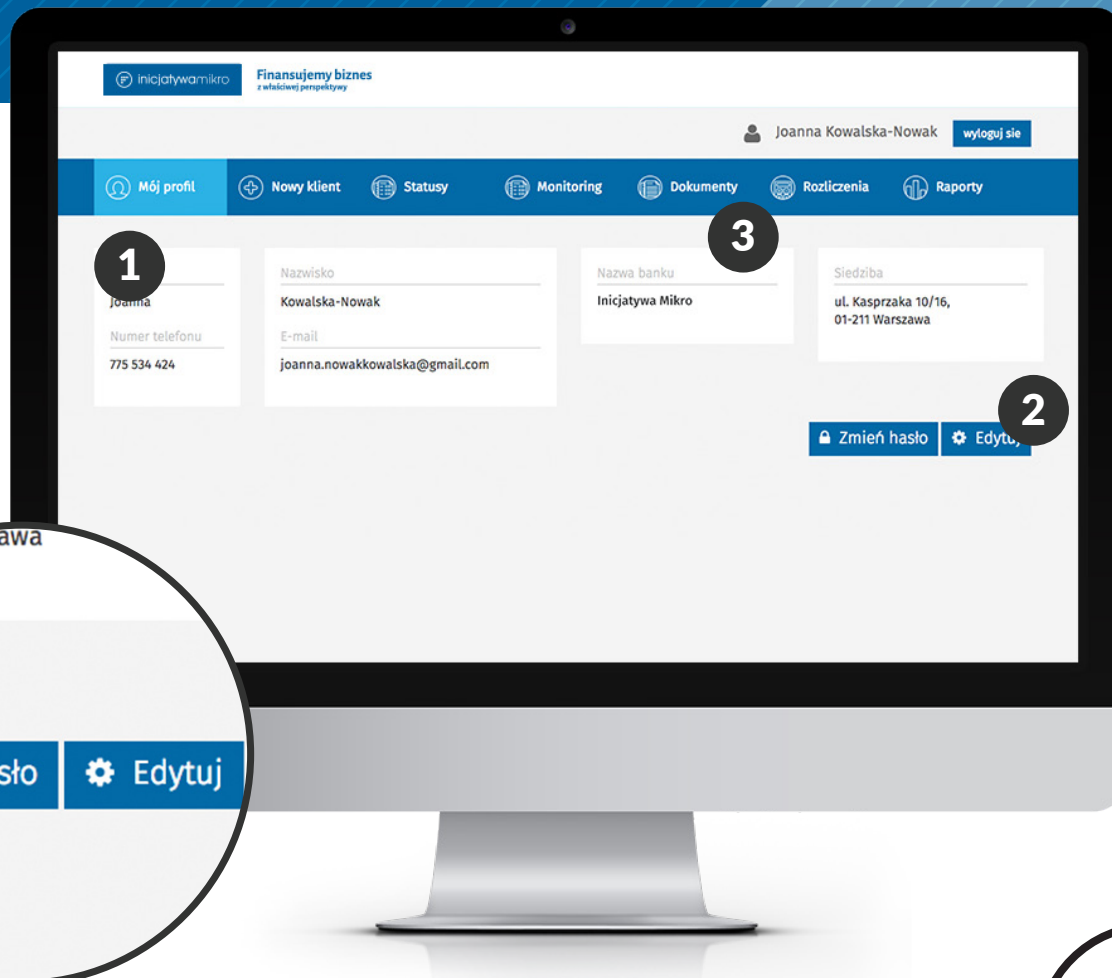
inicjatywamikro Finansujemy biznes z właściwej perspektywy

Joanna Kowalska-Nowak wyloguj sie

Mój profil Nowy klient Statusy Monitoring Dokumenty Rozliczenia Raporty

1

Joanna
Numer telefonu
775 534 424

Nazwisko
Kowalska-Nowak
E-mail
joanna.nowakkowalska@gmail.com

Nazwa banku
Inicjatywa Mikro

3

Siedziba
ul. Kasprzaka 10/16, 01-211 Warszawa

2

Zmień hasło Edytuj

awa

sło Edytuj